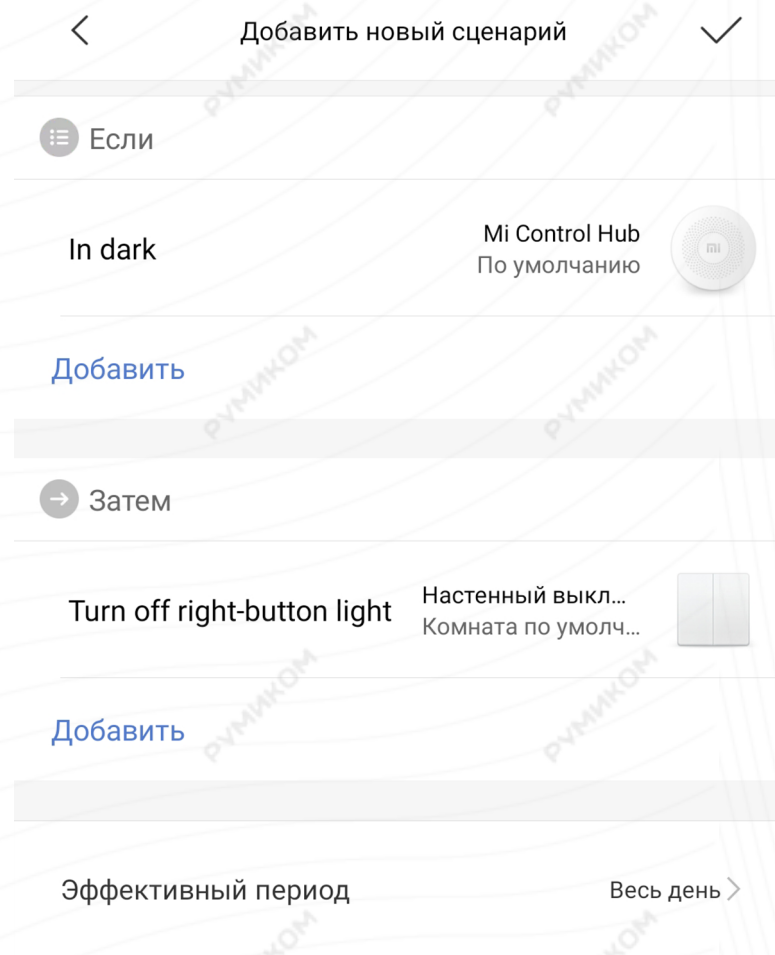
Добавить новый сценарий

Если

In dark

Mi Control Hub
По умолчанию

Добавить

Затем

Turn off right-button light

Настенный выкл...
Комната по умолч...

Добавить

Эффективный период

Весь день

РУМИКОМ